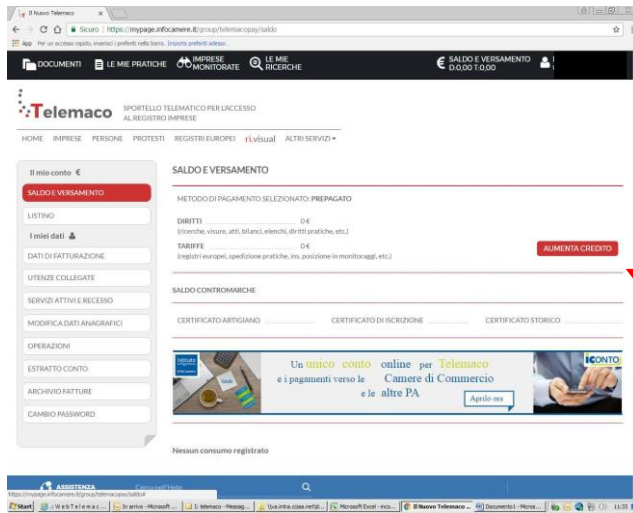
Il Nuovo Telemaco ×

Sicuro | https://mypage.infocamere.it/group/telemacopay/saldo

App Per un accesso rapido, inserisci i preferiti nella barra. Importa preferiti adesso...

DOCUMENTI LE MIE PRATICHE IMPRESE MONITORATE LE MIE RICERCHE € SALDO E VERSAMENTO D:0,00 T:0,00

Telemaco SPORTELLO TELEMATICO PER L'ACCESSO AL REGISTRO IMPRESE

HOME IMPRESE PERSONE PROTESTI REGISTRI EUROPEI ri.visual ALTRI SERVIZI

Il mio conto €

SALDO E VERSAMENTO

LISTINO

I miei dati

DATI DI FATTURAZIONE

UTENZE COLLEGATE

SERVIZI ATTIVI E RECESSO

MODIFICA DATI ANAGRAFICI

OPERAZIONI

ESTRATTO CONTO

ARCHIVIO FATTURE

CAMBIO PASSWORD

SALDO E VERSAMENTO

METODO DI PAGAMENTO SELEZIONATO: PREPAGATO

DIRITTI 0€
(ricerche, visure, atti, bilanci, elenchi, diritti pratiche, etc.)

TARIFFE 0€
(registri europei, spedizione pratiche, ins. posizione in monitoraggi, etc.)

AUMENTA CREDITO

SALDO CONTROMARCHE

CERTIFICATO ARTIGIANO CERTIFICATO DI ISCRIZIONE CERTIFICATO STORICO

Un unico conto online per Telemaco e i pagamenti verso le Camere di Commercio e le altre PA

Aprilo ora

iCONTO

Nessun consumo registrato

ASSISTENZA Cerca nell'Help

https://mypage.infocamere.it/group/telemacopay/saldo#

Start WebTelemac... In arrivo - Microsoft ... 1: telemaco - Messag... \\va.intra.cciaa.net\d... Microsoft Excel - inco... Il Nuovo Telemaco -... Documento1 - Micros... 11:33